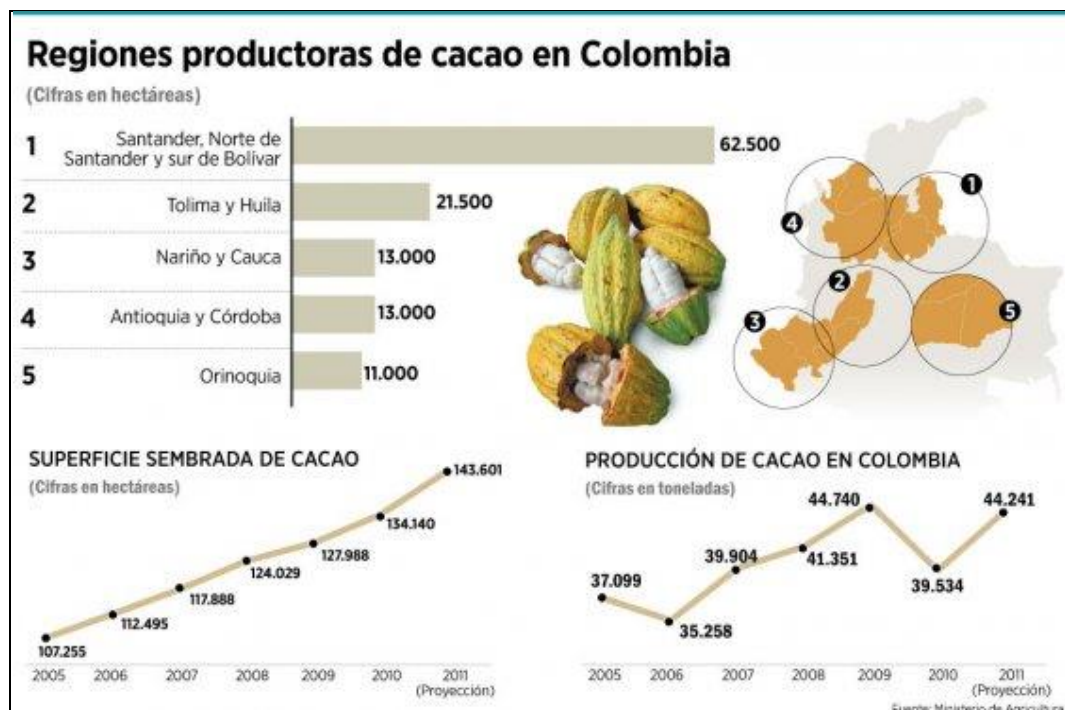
Regiones productoras de cacao en Colombia
(Cifras en hectáreas)

| | Región | Hectáreas |
|---|---|---|
| 1 | Santander, Norte de Santander y sur de Bolívar | 62.500 |
| 2 | Tolima y Huila | 21.500 |
| 3 | Nariño y Cauca | 13.000 |
| 4 | Antioquia y Córdoba | 13.000 |
| 5 | Orinoquia | 11.000 |

1 2 3 4 5

SUPERFICIE SEMBRADA DE CACAO
(Cifras en hectáreas)

107.255 112.495 117.888 124.029 127.988 134.140 143.601

2005 2006 2007 2008 2009 2010 2011 (Proyección)

PRODUCCIÓN DE CACAO EN COLOMBIA
(Cifras en toneladas)

37.099 35.258 39.904 41.351 44.740 39.534 44.241

2005 2006 2007 2008 2009 2010 2011 (Proyección)

Fuente: Ministerio de Agricultura